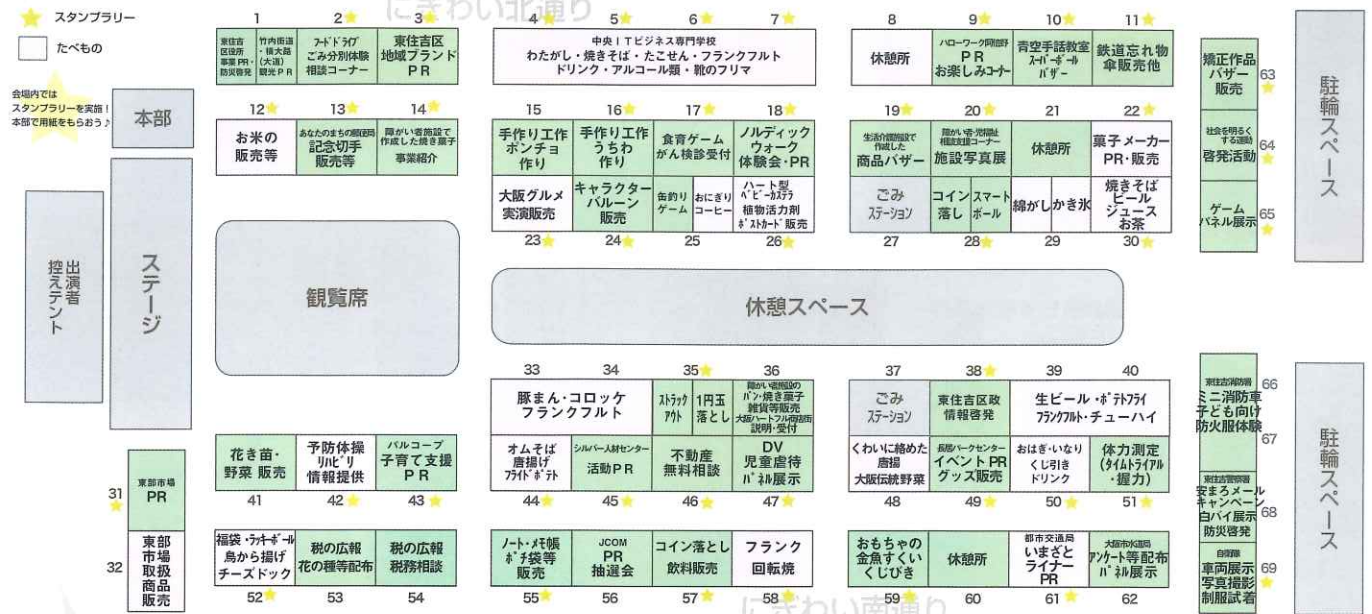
スタンプラリー
たべもの
会場内ではスタンプラリーを実施！本部で用紙をもらおう♪

にぎわい北通り

1 東住吉区役所 事業PR・防災啓発
竹内街道・横大路(大道)観光PR
2 フードドライブ ごみ分別体験 相談コーナー
3 東住吉区 地域ブランド PR
4 5 6 7 中央ITビジネス専門学校 わたがし・焼きそば・たこせん・フランクフルト ドリンク・アルコール類・靴のフリマ
8 休憩所
9 ハローワーク阿倍野 PR お楽しみコーナー
10 青空手話教室 スーパーボール バザー
11 鉄道忘れ物 傘販売他
12 お米の販売等
13 あなたのまちの郵便局 記念切手 販売等
14 障がい者施設で作成した焼き菓子 事業紹介
15 手作り工作 ポンチョ 作り
16 手作り工作 うちわ 作り
17 食育ゲーム がん検診受付
18 ノルディック ウォーク 体験会・PR
19 生活介護施設で作成した 商品バザー
20 障がい者・児福祉相談支援コーナー 施設写真展
21 休憩所
22 菓子メーカー PR・販売
本部
23 大阪グルメ 実演販売
24 キャラクター バルーン 販売
25 缶釣り ゲーム おにぎり コーヒー
26 ハート型 ベビーカステラ 植物活力剤 ポストカード販売
27 ごみ ステーション
28 コイン 落し スマート ボール
29 綿がし かき氷
30 焼きそば ビール ジュース お茶
出演者控えテント
ステージ
観覧席
休憩スペース
33 豚まん・コロッケ フランクフルト
34
35 ストラックアウト 1円玉落とし
36 障がい者施設のパン・焼き菓子 雑貨等販売 大阪ハートフル基金 説明・受付
37 ごみ ステーション
38 東住吉区政 情報啓発
39 40 生ビール・ポテトフライ フランクフルト・チューハイ
41 花き苗・野菜 販売
42 予防体操 リハビリ 情報提供
43 パルコープ 子育て支援 PR
31 東部市場 PR
32 東部市場 取扱 商品 販売
44 オムそば 唐揚げ フライドポテト
45 シルバー人材センター 活動PR
46 不動産 無料相談
47 DV 児童虐待 パネル展示
48 くわいに絡めた 唐揚 大阪伝統野菜
49 長居パークセンター イベントPR グッズ販売
50 おはぎ・いなり くじ引き ドリンク
51 体力測定 (タイムトライアル・握力)
52 福袋・ラッキーボール 鳥から揚げ チーズドック
53 税の広報 花の種等配布
54 税の広報 税務相談
55 ノート・メモ帳 ポチ袋等 販売
56 JCOM PR 抽選会
57 コイン落とし 飲料販売
58 フランク 回転焼
59 おもちゃの 金魚すくい くじびき
60 休憩所
61 都市交通局 いまざと ライナー PR
62 大阪市水道局 アンケート等配布 パネル展示
にぎわい南通り
63 矯正作品 バザー 販売
64 社会を明るくする運動 啓発活動
65 ゲーム パネル展示
66 東住吉消防署 ミニ消防車 子ども向け 防火服体験
67
68 東住吉警察署 安まろメール キャンペーン 白バイ展示 防災啓発
69 自衛隊 車両展示 写真撮影 制服試着
駐輪スペース
駐輪スペース